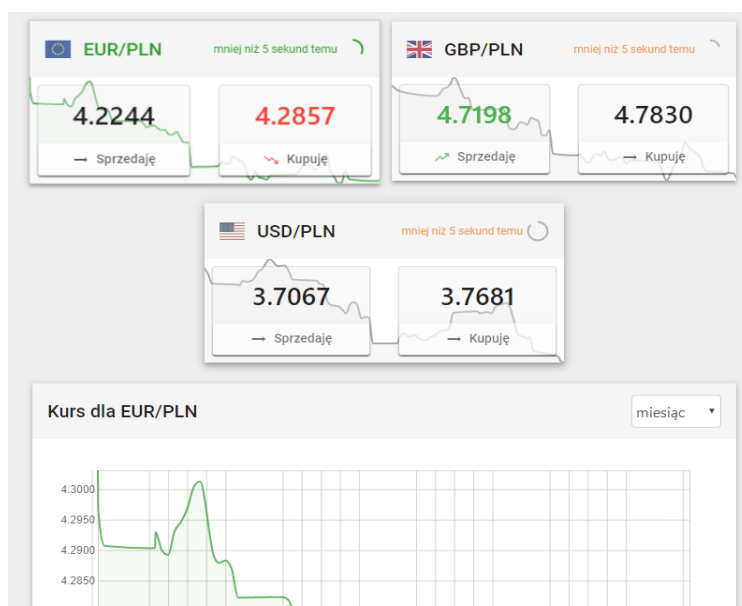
EUR/PLN
mniej niż 5 sekund temu

4.2244
Sprzedaję

4.2857
Kupuję

GBP/PLN
mniej niż 5 sekund temu

4.7198
Sprzedaję

4.7830
Kupuję

USD/PLN
mniej niż 5 sekund temu

3.7067
Sprzedaję

3.7681
Kupuję

Kurs dla EUR/PLN

miesiąc

4.3000
4.2950
4.2900
4.2850